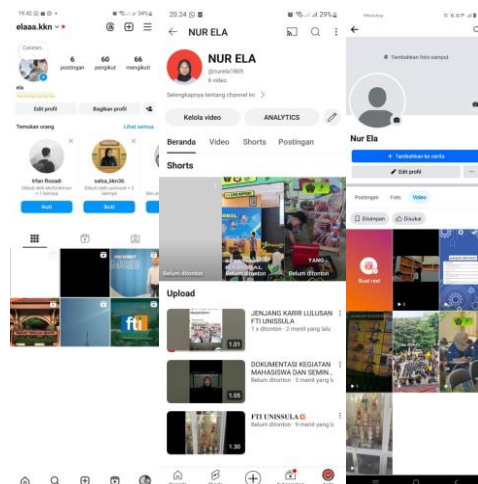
19.42
elaaa.kkn
Catatan...
6 postingan
60 pengikut
66 mengikuti
ela
Edit profil
Bagikan profil
Temukan orang
Lihat semua
Irfan Rosadi
salsa_kkn36
Ikuti
Ikuti
fti

20.24
29%
NUR ELA
NUR ELA
@nurela1869
6 video
Selengkapnya tentang channel ini
Kelola video
ANALYTICS
Beranda
Video
Shorts
Postingan
Shorts
Belum ditonton
Belum ditonton
Upload
JENJANG KARIR LULUSAN FTI UNISSULA
1 x ditonton · 2 menit yang lalu
1.01
DOKUMENTASI KEGIATAN MAHASISWA DAN SEMIN...
Belum ditonton · 3 menit yang lalu
1.05
FTI UNISSULA
Belum ditonton · 4 menit yang lalu
1.30

Tambahkan foto sampul
Nur Ela
+ Tambahkan ke cerita
Edit profil
Postingan
Foto
Video
Disimpan
Disukai
Buat reel